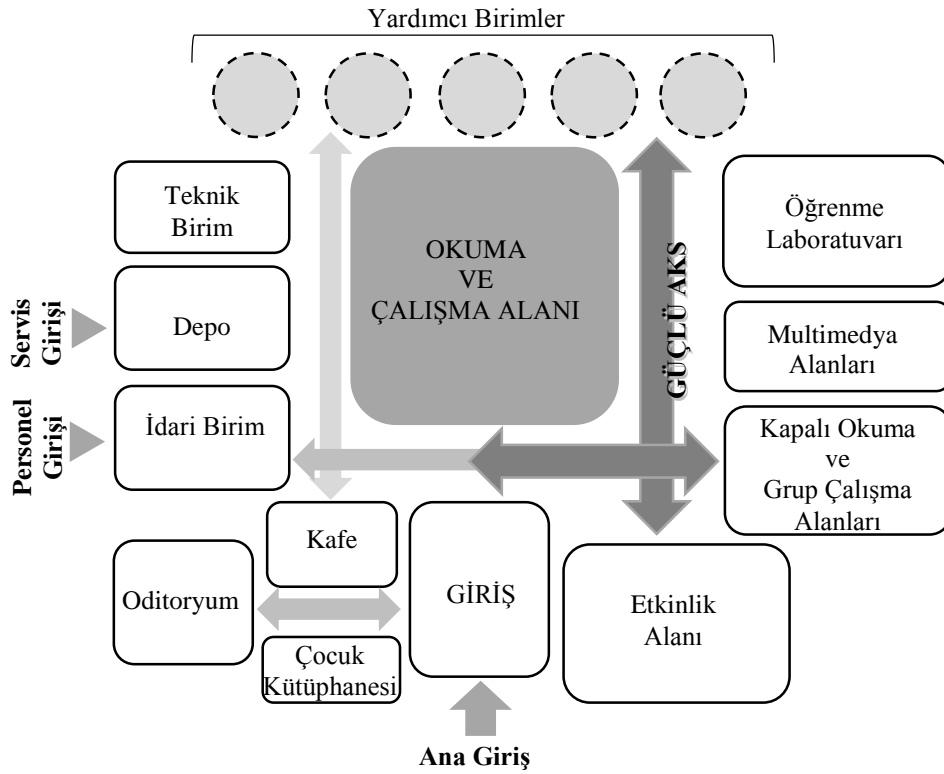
Yardımcı Birimler

Teknik Birim

OKUMA VE ÇALIŞMA ALANI

GÜÇLÜ AKS

Öğrenme Laboratuvarı

Servis Girişi

Depo

Multimedya Alanları

Personel Girişi

İdari Birim

Kapalı Okuma ve Grup Çalışma Alanları

Kafe

Oditoryum

GİRİŞ

Etkinlik Alanı

Çocuk Kütüphanesi

Ana Giriş